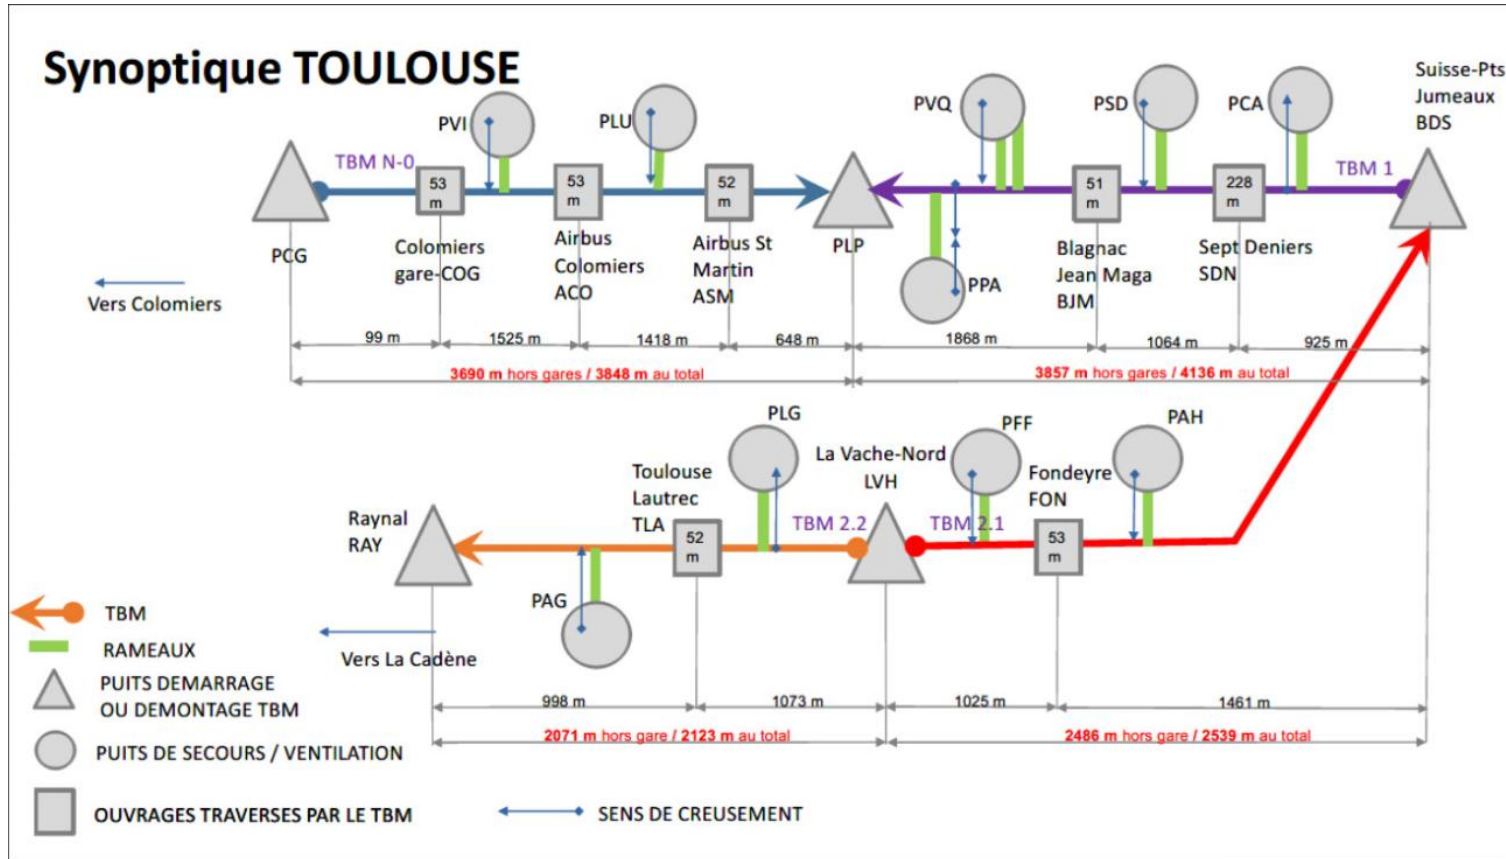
Synoptique TOULOUSE

Suisse-Pts Jumeaux BDS

PVI PLU PVQ PSD PCA

TBM N-0

TBM 1

53 m

53 m

52 m

51 m

228 m

PCG

Colomiers gare-COG

Airbus Colomiers ACO

Airbus St Martin ASM

PLP

PPA

Blagnac Jean Maga BJM

Sept Deniers SDN

Vers Colomiers

99 m

1525 m

1418 m

648 m

1868 m

1064 m

925 m

3690 m hors gares / 3848 m au total

3857 m hors gares / 4136 m au total

PLG

PFF

PAH

La Vache-Nord LVH

Toulouse Lautrec TLA

Fondeyre FON

Raynal RAY

TBM 2.2

TBM 2.1

52 m

53 m

PAG

TBM

RAMEAUX

PUITS DEMARRAGE OU DEMONTAGE TBM

PUITS DE SECOURS / VENTILATION

OUVRAGES TRAVERSES PAR LE TBM

Vers La Cadène

SENS DE CREUSEMENT

998 m

1073 m

1025 m

1461 m

2071 m hors gare / 2123 m au total

2486 m hors gare / 2539 m au total